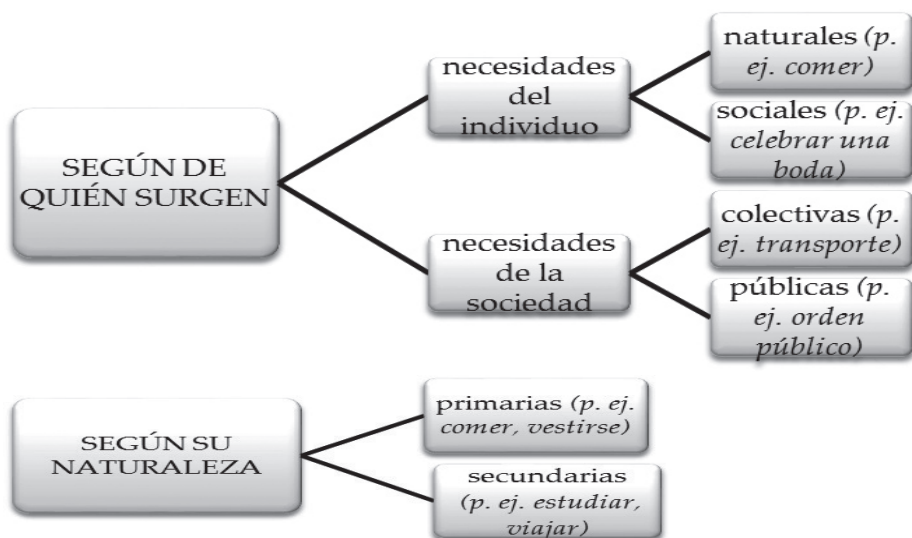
SEGÚN DE QUIÉN SURGEN

necesidades del individuo

naturales (p. ej. comer)

sociales (p. ej. celebrar una boda)

necesidades de la sociedad

colectivas (p. ej. transporte)

públicas (p. ej. orden público)

SEGÚN SU NATURALEZA

primarias (p. ej. comer, vestirse)

secundarias (p. ej. estudiar, viajar)